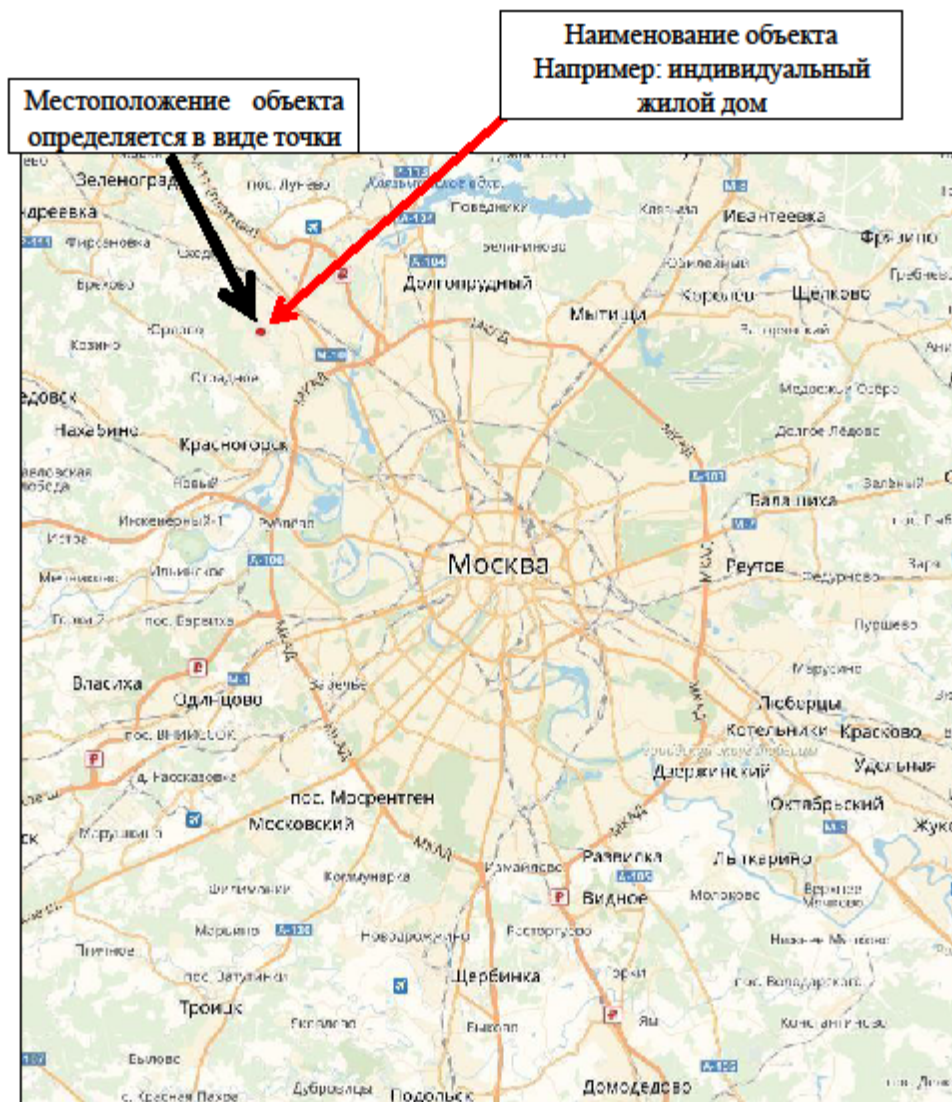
Наименование объекта
Например: индивидуальный жилой дом

Местоположение объекта определяется в виде точки

Зеленоград
пос. Лунёво
Поведники
Клязьма
Ивантеевка
Фрязино
Андреевка
Фирсановка
Долгопрудный
Мытищи
Королёв
Щёлково
Брехово
Юрлово
Козино
Сходня
Нахабино
Красногорск
Балашиха
Москва
Реутов
Инженерный-1
Новый
Власиха
Одинцово
Люберцы
Котельники
Красково
Дзержинский
Удельная
пос. Мосрентген
Московский
Октябрьский
Видное
Лыткарино
Развилка
Щербинка
Троицк
Домодедово
Подольск
Дубровицы
Быково
Медвежьи Озера
Пушкино
Марушкино
Внуково
Коммунарка
МКАД
М-8
М-9
М-7
М-1
А-104
А-103
А-105
А-106
А-130
М-10
М-11